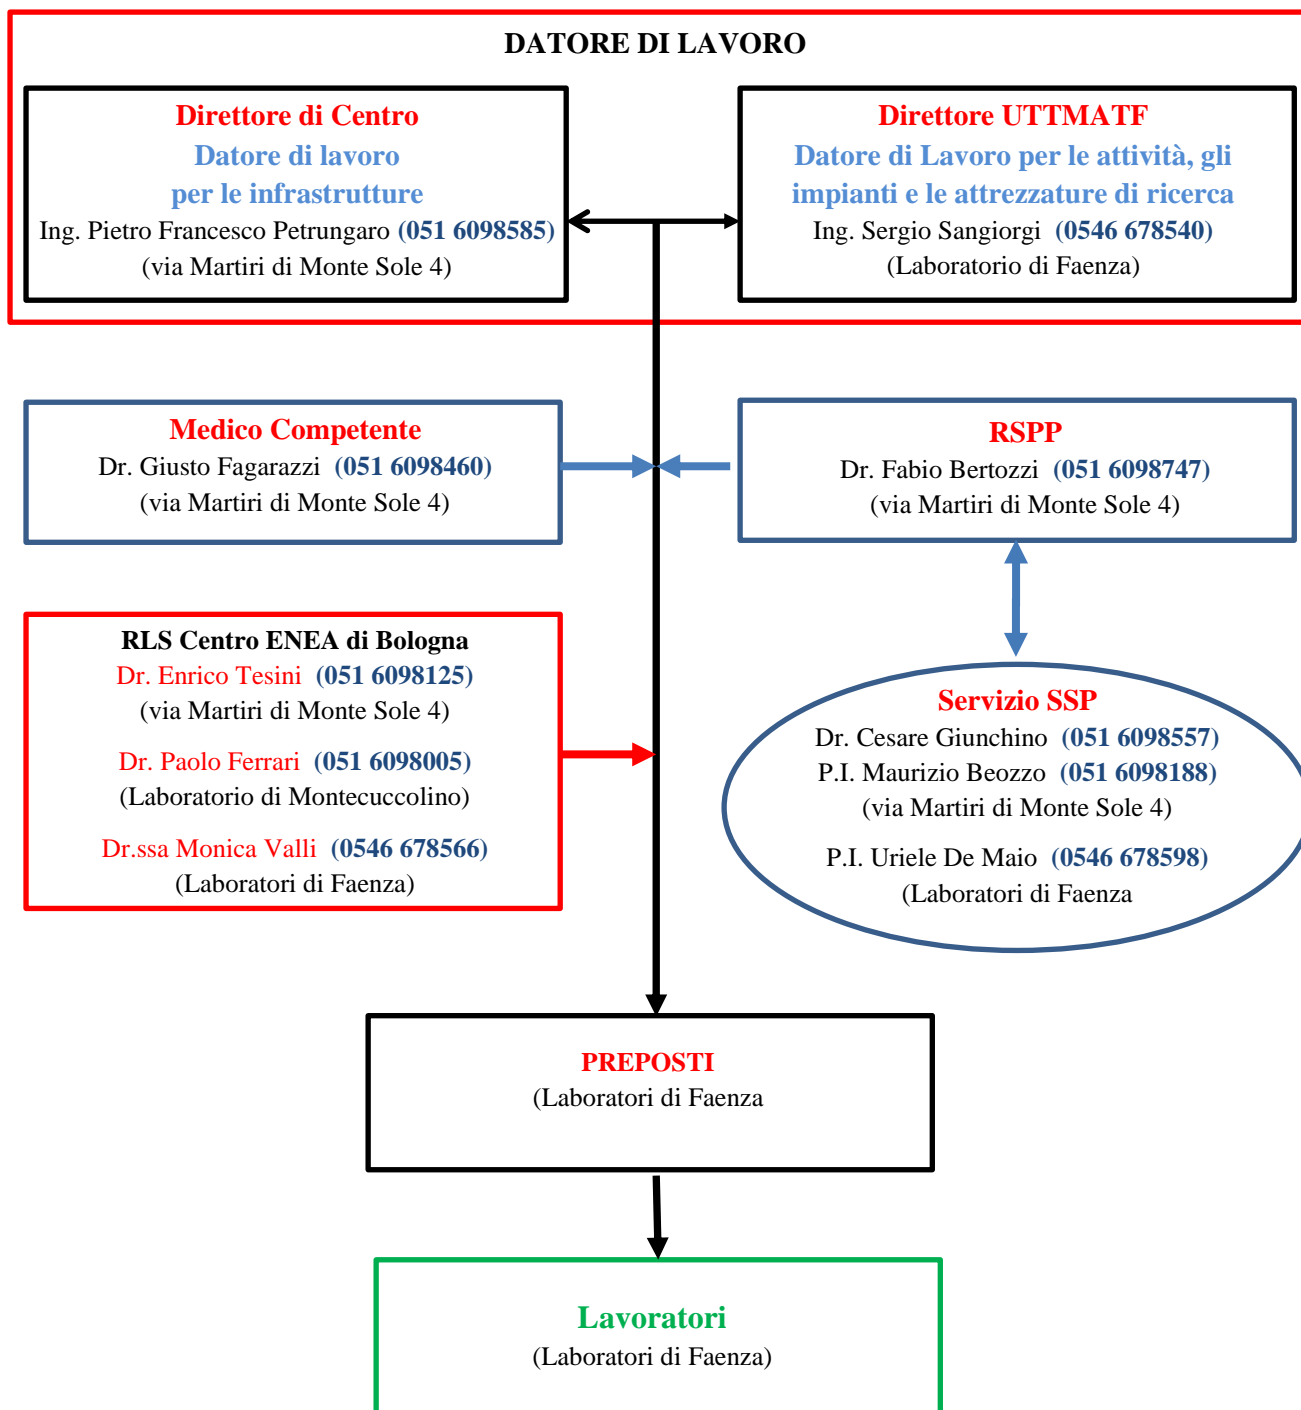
DATORE DI LAVORO

Direttore di Centro
Datore di lavoro
per le infrastrutture
Ing. Pietro Francesco Petrungaro (051 6098585)
(via Martiri di Monte Sole 4)

Direttore UTTMATF
Datore di Lavoro per le attività, gli impianti e le attrezzature di ricerca
Ing. Sergio Sangiorgi (0546 678540)
(Laboratorio di Faenza)

Medico Competente
Dr. Giusto Fagarazzi (051 6098460)
(via Martiri di Monte Sole 4)

RSPP
Dr. Fabio Bertozzi (051 6098747)
(via Martiri di Monte Sole 4)

RLS Centro ENEA di Bologna
Dr. Enrico Tesini (051 6098125)
(via Martiri di Monte Sole 4)

Dr. Paolo Ferrari (051 6098005)
(Laboratorio di Montecuccolino)

Dr.ssa Monica Valli (0546 678566)
(Laboratori di Faenza)

Servizio SSP
Dr. Cesare Giunchino (051 6098557)
P.I. Maurizio Beozzo (051 6098188)
(via Martiri di Monte Sole 4)

P.I. Uriele De Maio (0546 678598)
(Laboratori di Faenza

PREPOSTI
(Laboratori di Faenza

Lavoratori
(Laboratori di Faenza)